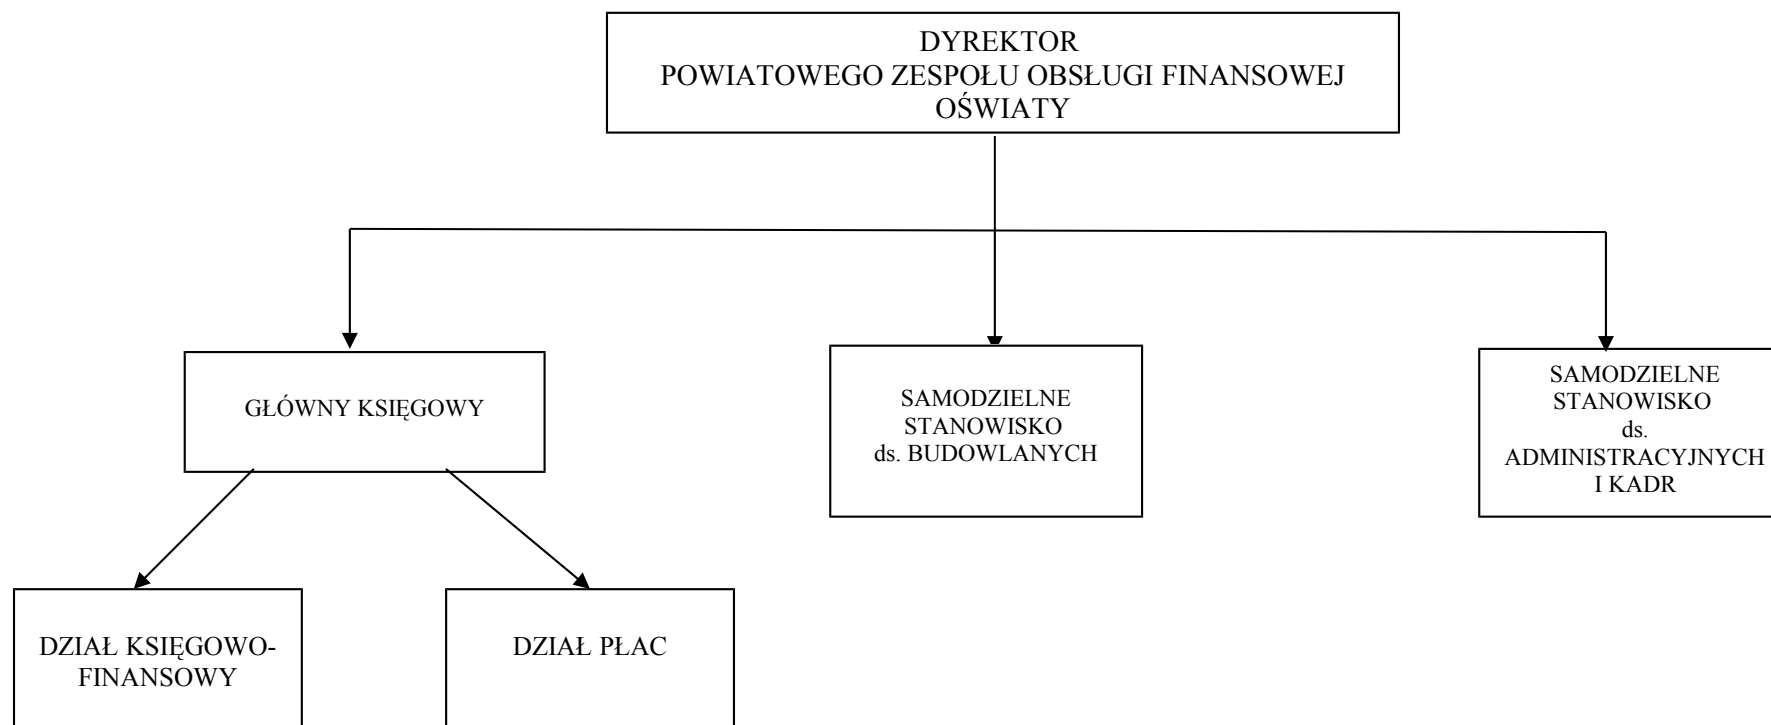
DYREKTOR
POWIATOWEGO ZESPOŁU OBSŁUGI FINANSOWEJ OŚWIATY

GŁÓWNY KSIĘGOWY

SAMODZIELNE STANOWISKO ds. BUDOWLANYCH

SAMODZIELNE STANOWISKO ds. ADMINISTRACYJNYCH I KADR

DZIAŁ KSIĘGOWO-FINANSOWY

DZIAŁ PŁAC